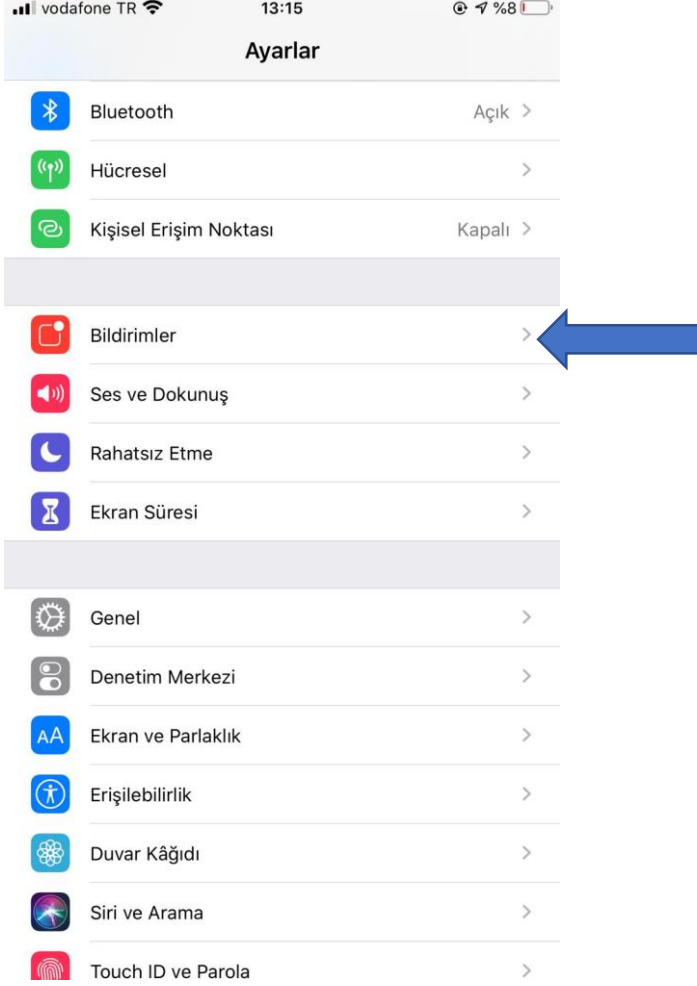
vodafone TR 13:15 %8

Ayarlar

Bluetooth Açık >

Hücresel >

Kişisel Erişim Noktası Kapalı >

Bildirimler >

Ses ve Dokunuş >

Rahatsız Etme >

Ekran Süresi >

Genel >

Denetim Merkezi >

AA Ekran ve Parlaklık >

Erişilebilirlik >

Duvar Kâğıdı >

Siri ve Arama >

Touch ID ve Parola >